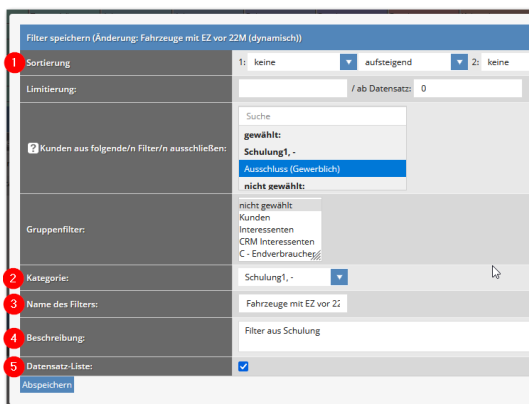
Filter speichern (Änderung: Fahrzeuge mit EZ vor 22M (dynamisch))

1 Sortierung | 1: keine | aufsteigend | 2: keine

Limitierung: | / ab Datensatz: 0

? Kunden aus folgende/n Filter/n ausschließen:
Suche
gewählt:
Schulung1, -
Ausschluss (Gewerblich)
nicht gewählt:

Gruppenfilter:
nicht gewählt
Kunden
Interessenten
CRM Interessenten
C - Endverbraucher

2 Kategorie: | Schulung1, -

3 Name des Filters: | Fahrzeuge mit EZ vor 22

4 Beschreibung: | Filter aus Schulung

5 Datensatz-Liste:

Abspeichern